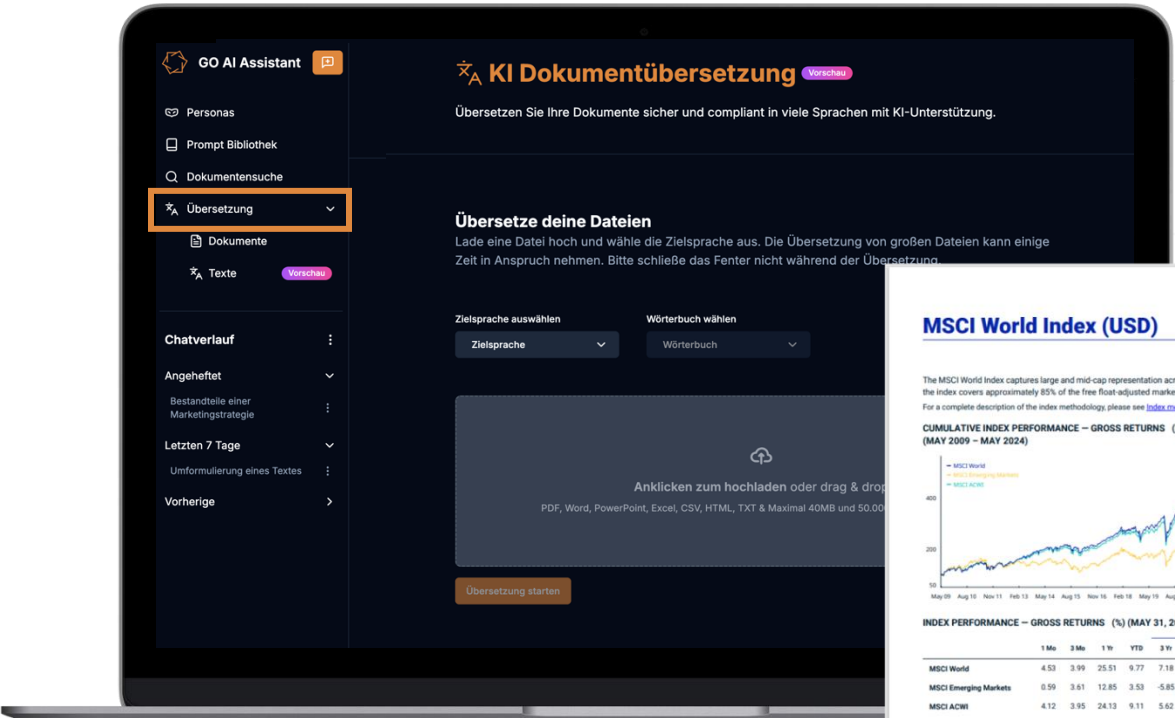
GO AI Assistant

Personas
Prompt Bibliothek
Dokumentensuche
Übersetzung
Dokumente
Texte Vorschau

Chatverlauf
Angeheftet
Bestandteile einer Marketingstrategie
Letzten 7 Tage
Umformulierung eines Textes
Vorherige

KI Dokumentübersetzung Vorschau

Übersetzen Sie Ihre Dokumente sicher und compliant in viele Sprachen mit KI-Unterstützung.

Übersetze deine Dateien

Lade eine Datei hoch und wähle die Zielsprache aus. Die Übersetzung von großen Dateien kann einige Zeit in Anspruch nehmen. Bitte schließe das Fenter nicht während der Übersetzung.

Zielsprache auswählen
Zielsprache
Wörterbuch wählen
Wörterbuch

Anklicken zum hochladen oder drag & drop
PDF, Word, PowerPoint, Excel, CSV, HTML, TXT & Maximal 40MB und 50.00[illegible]

Übersetzung starten

MSCI World Index (USD)

The MSCI World Index captures large and mid-cap representation acr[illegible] the index covers approximately 85% of the free float-adjusted marke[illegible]
For a complete description of the index methodology, please see Index m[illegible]

CUMULATIVE INDEX PERFORMANCE — GROSS RETURNS ([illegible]
(MAY 2009 – MAY 2024)

MSCI World
MSCI Emerging Markets
MSCI ACWI

400
200
50
May 09 Aug 10 Nov 11 Feb 13 May 14 Aug 15 Nov 16 Feb 18 May 19 Au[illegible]

INDEX PERFORMANCE — GROSS RETURNS (%) (MAY 31, 2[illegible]

| | 1 Mo | 3 Mo | 1 Yr | YTD | 3 Yr |
|---|---|---|---|---|---|
| MSCI World | 4.53 | 3.99 | 25.51 | 9.77 | 7.18 |
| MSCI Emerging Markets | 0.59 | 3.61 | 12.85 | 3.53 | -5.85 |
| MSCI ACWI | 4.12 | 3.95 | 24.13 | 9.11 | 5.62 |